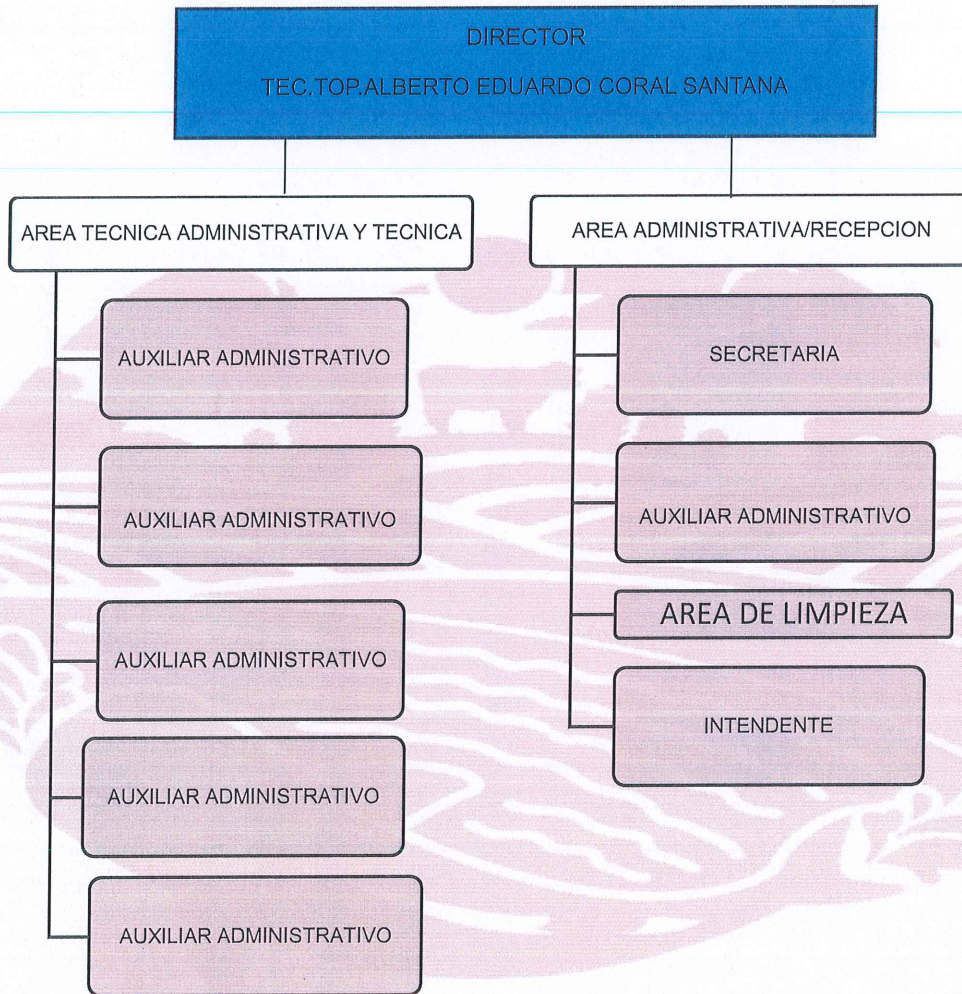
DIRECTOR

TEC.TOP.ALBERTO EDUARDO CORAL SANTANA

AREA TECNICA ADMINISTRATIVA Y TECNICA

AUXILIAR ADMINISTRATIVO

AUXILIAR ADMINISTRATIVO

AUXILIAR ADMINISTRATIVO

AUXILIAR ADMINISTRATIVO

AUXILIAR ADMINISTRATIVO

AREA ADMINISTRATIVA/RECEPCION

SECRETARIA

AUXILIAR ADMINISTRATIVO

AREA DE LIMPIEZA

INTENDENTE